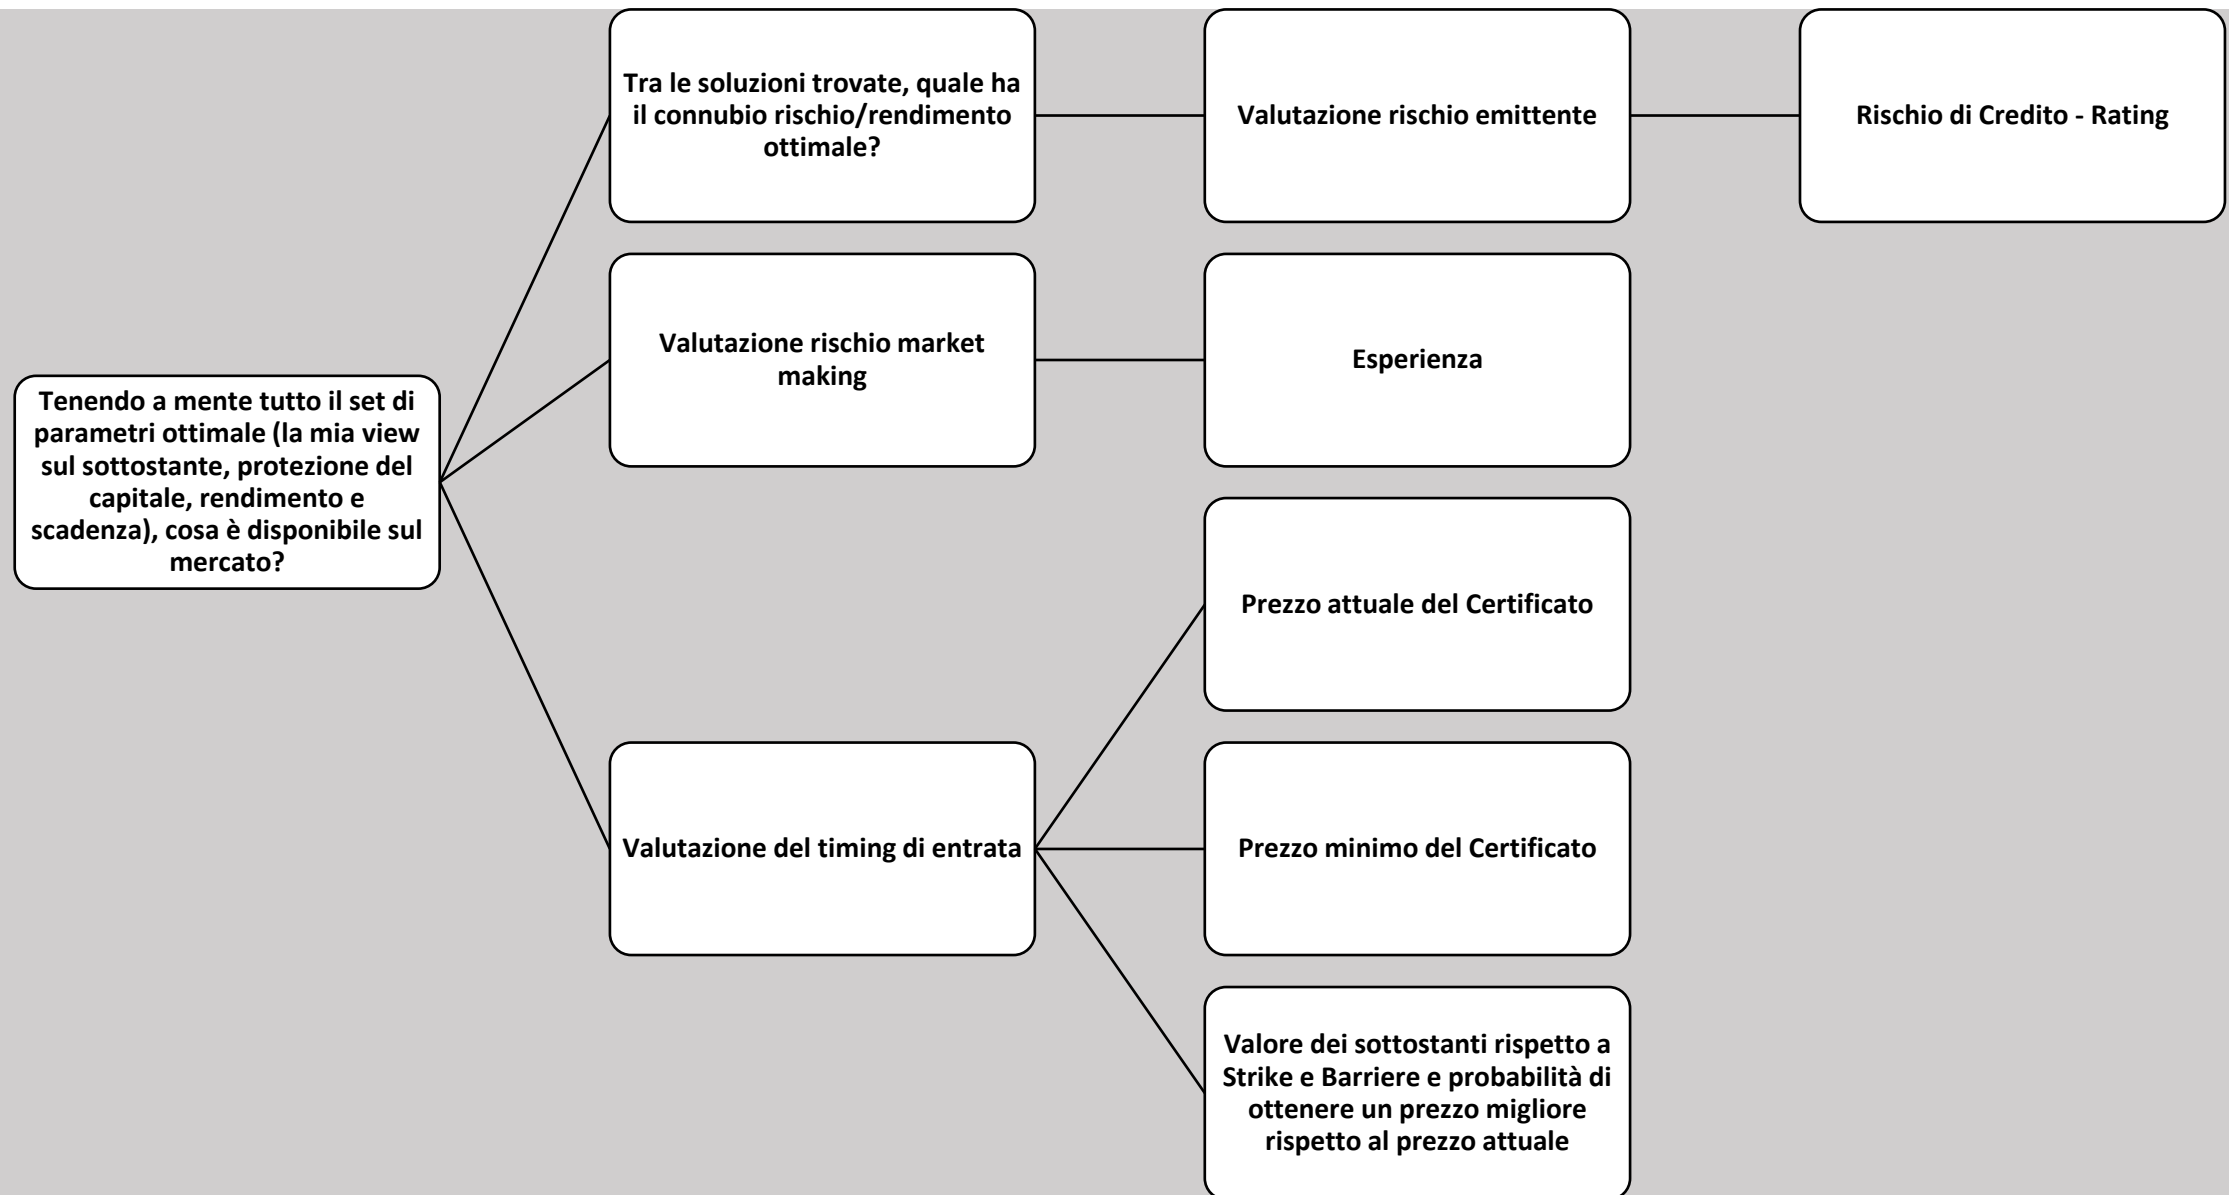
Tenendo a mente tutto il set di parametri ottimale (la mia view sul sottostante, protezione del capitale, rendimento e scadenza), cosa è disponibile sul mercato?

Tra le soluzioni trovate, quale ha il connubio rischio/rendimento ottimale?

Valutazione rischio emittente

Rischio di Credito - Rating

Valutazione rischio market making

Esperienza

Valutazione del timing di entrata

Prezzo attuale del Certificato

Prezzo minimo del Certificato

Valore dei sottostanti rispetto a Strike e Barriere e probabilità di ottenere un prezzo migliore rispetto al prezzo attuale